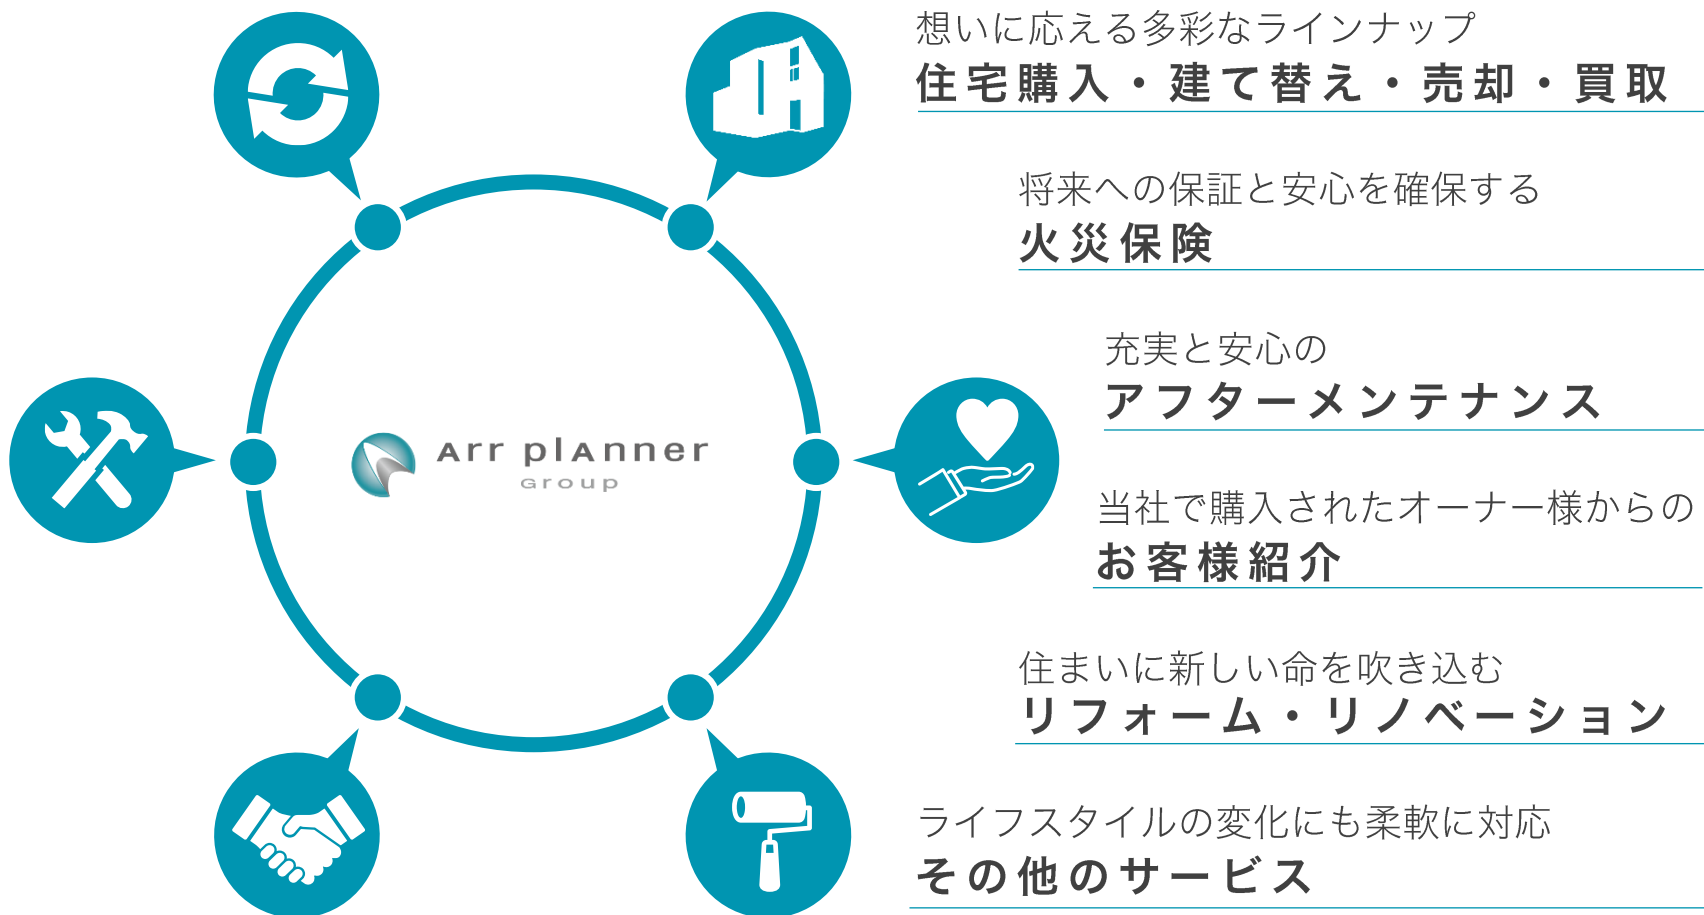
Arr plAnner
Group

想いに応える多彩なラインナップ
住宅購入・建て替え・売却・買取

将来への保証と安心を確保する
火災保険

充実と安心の
アフターメンテナンス

当社で購入されたオーナー様からの
お客様紹介

住まいに新しい命を吹き込む
リフォーム・リノベーション

ライフスタイルの変化にも柔軟に対応
その他のサービス